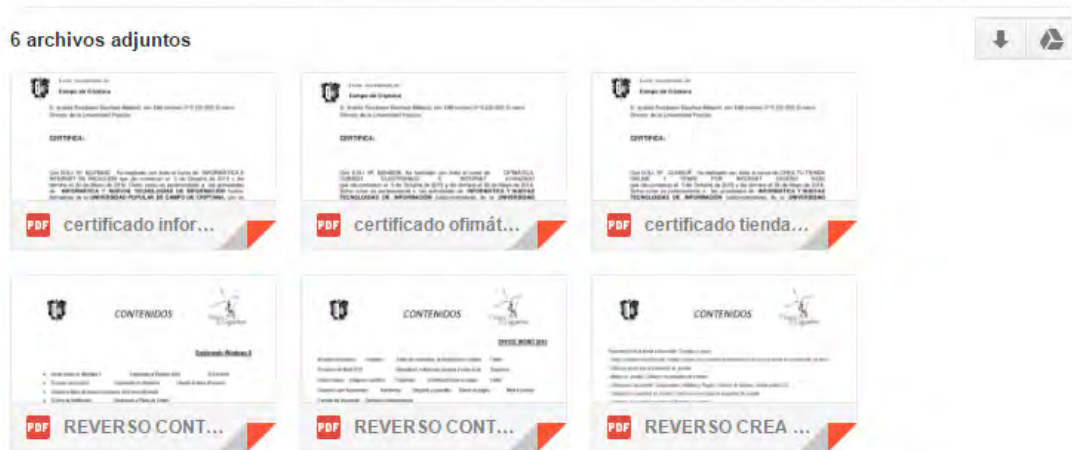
6 archivos adjuntos

Campo de Criptana

CERTIFICA:

PDF certificado infor...

Campo de Criptana

CERTIFICA:

PDF certificado ofimát...

Campo de Criptana

CERTIFICA:

PDF certificado tienda...

CONTENIDOS

PDF REVERSO CONT...

CONTENIDOS

PDF REVERSO CONT...

CONTENIDOS

PDF REVERSO CREA ...